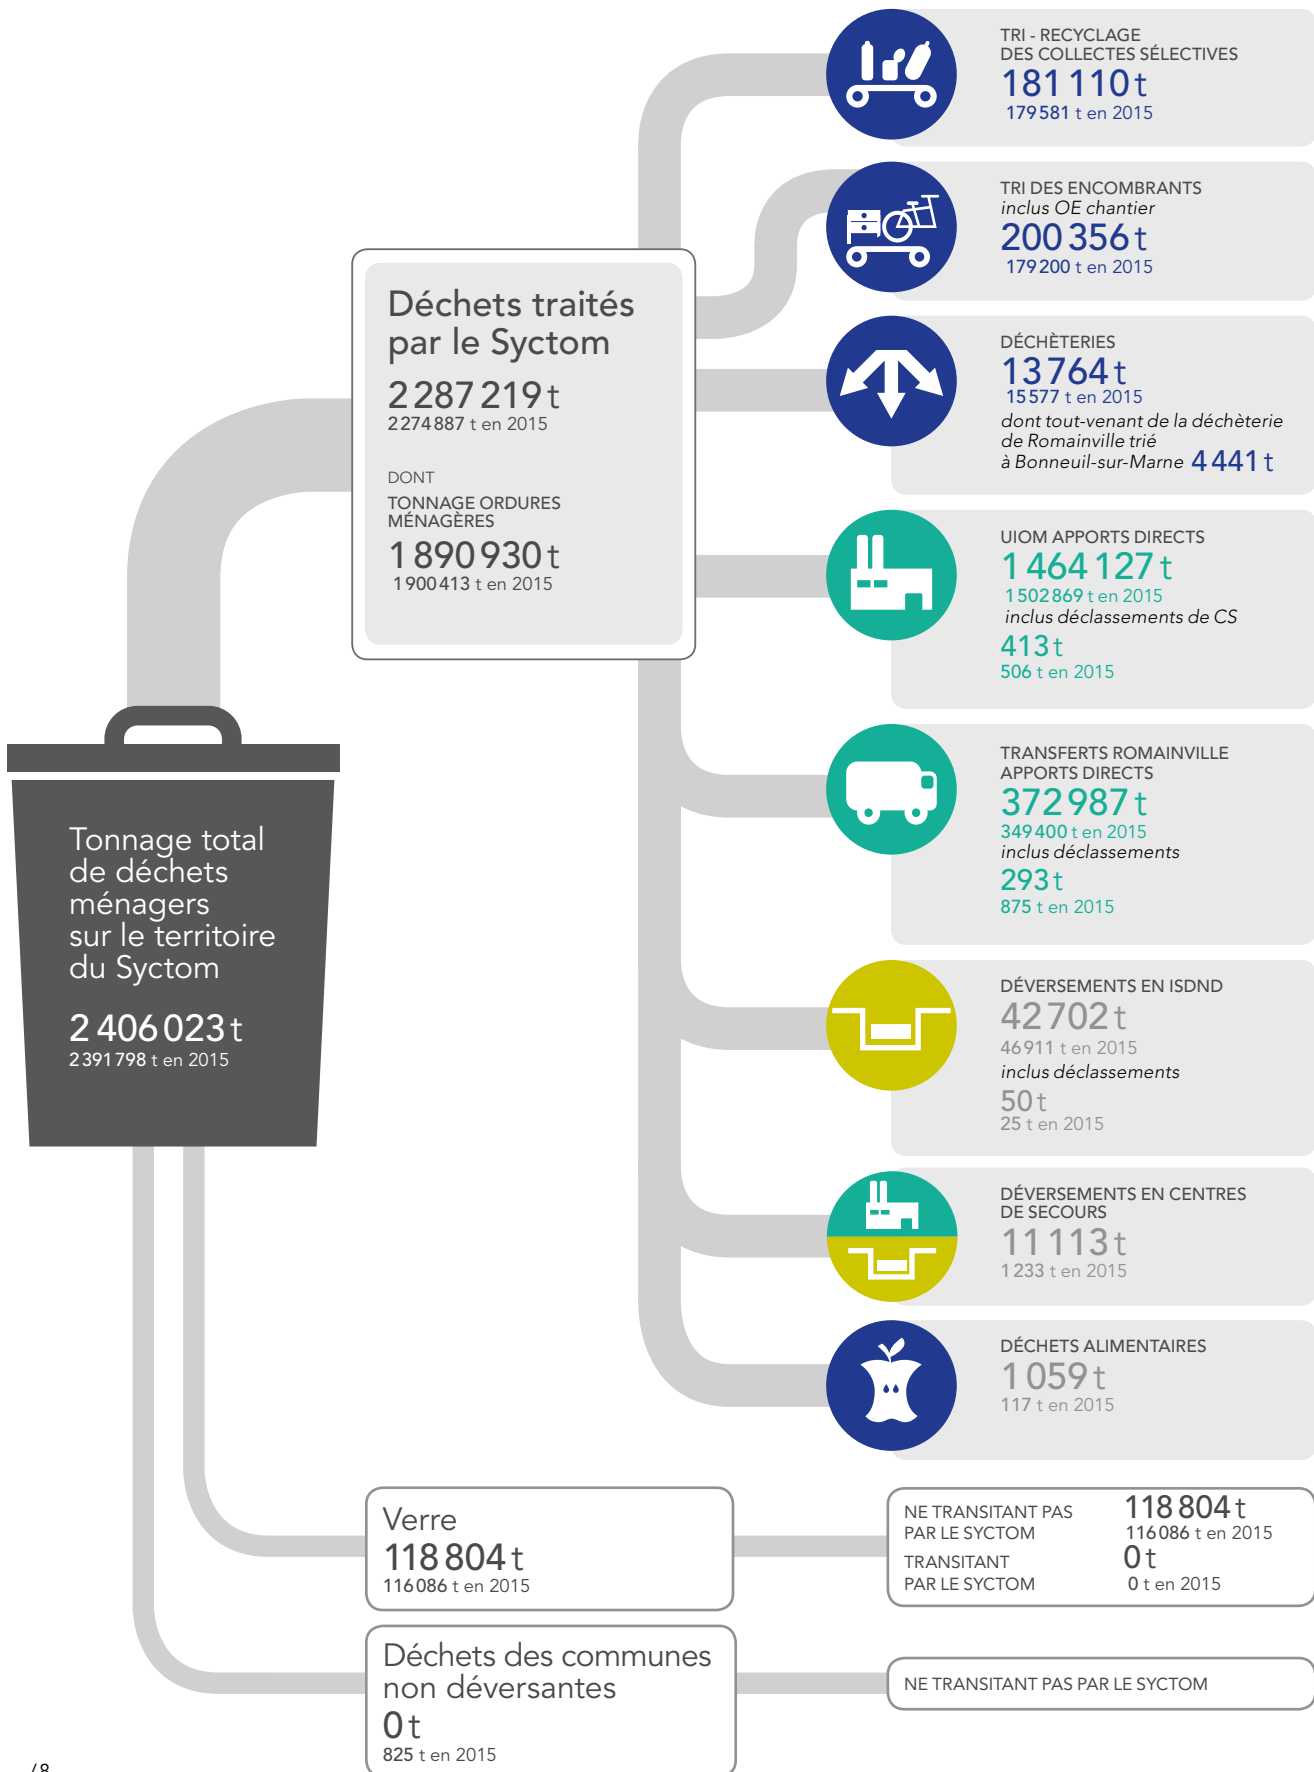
TRI - RECYCLAGE
DES COLLECTES SÉLECTIVES
181 110 t
179 581 t en 2015

TRI DES ENCOMBRANTS
inclus OE chantier
200 356 t
179 200 t en 2015

Déchets traités par le Syctom
2 287 219 t
2 274 887 t en 2015

DONT
TONNAGE ORDURES MÉNAGÈRES
1 890 930 t
1 900 413 t en 2015

DÉCHÈTERIES
13 764 t
15 577 t en 2015
dont tout-venant de la déchèterie de Romainville trié à Bonneuil-sur-Marne 4 441 t

UIOM APPORTS DIRECTS
1 464 127 t
1 502 869 t en 2015
inclus déclassements de CS
413 t
506 t en 2015

TRANSFERTS ROMAINVILLE
APPORTS DIRECTS
372 987 t
349 400 t en 2015
inclus déclassements
293 t
875 t en 2015

Tonnage total de déchets ménagers sur le territoire du Syctom
2 406 023 t
2 391 798 t en 2015

DÉVERSEMENTS EN ISDND
42 702 t
46 911 t en 2015
inclus déclassements
50 t
25 t en 2015

DÉVERSEMENTS EN CENTRES DE SECOURS
11 113 t
1 233 t en 2015

DÉCHETS ALIMENTAIRES
1 059 t
117 t en 2015

Verre
118 804 t
116 086 t en 2015

NE TRANSITANT PAS PAR LE SYCTOM
118 804 t
116 086 t en 2015
TRANSITANT PAR LE SYCTOM
0 t
0 t en 2015

Déchets des communes non déversantes
0 t
825 t en 2015

NE TRANSITANT PAS PAR LE SYCTOM

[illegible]